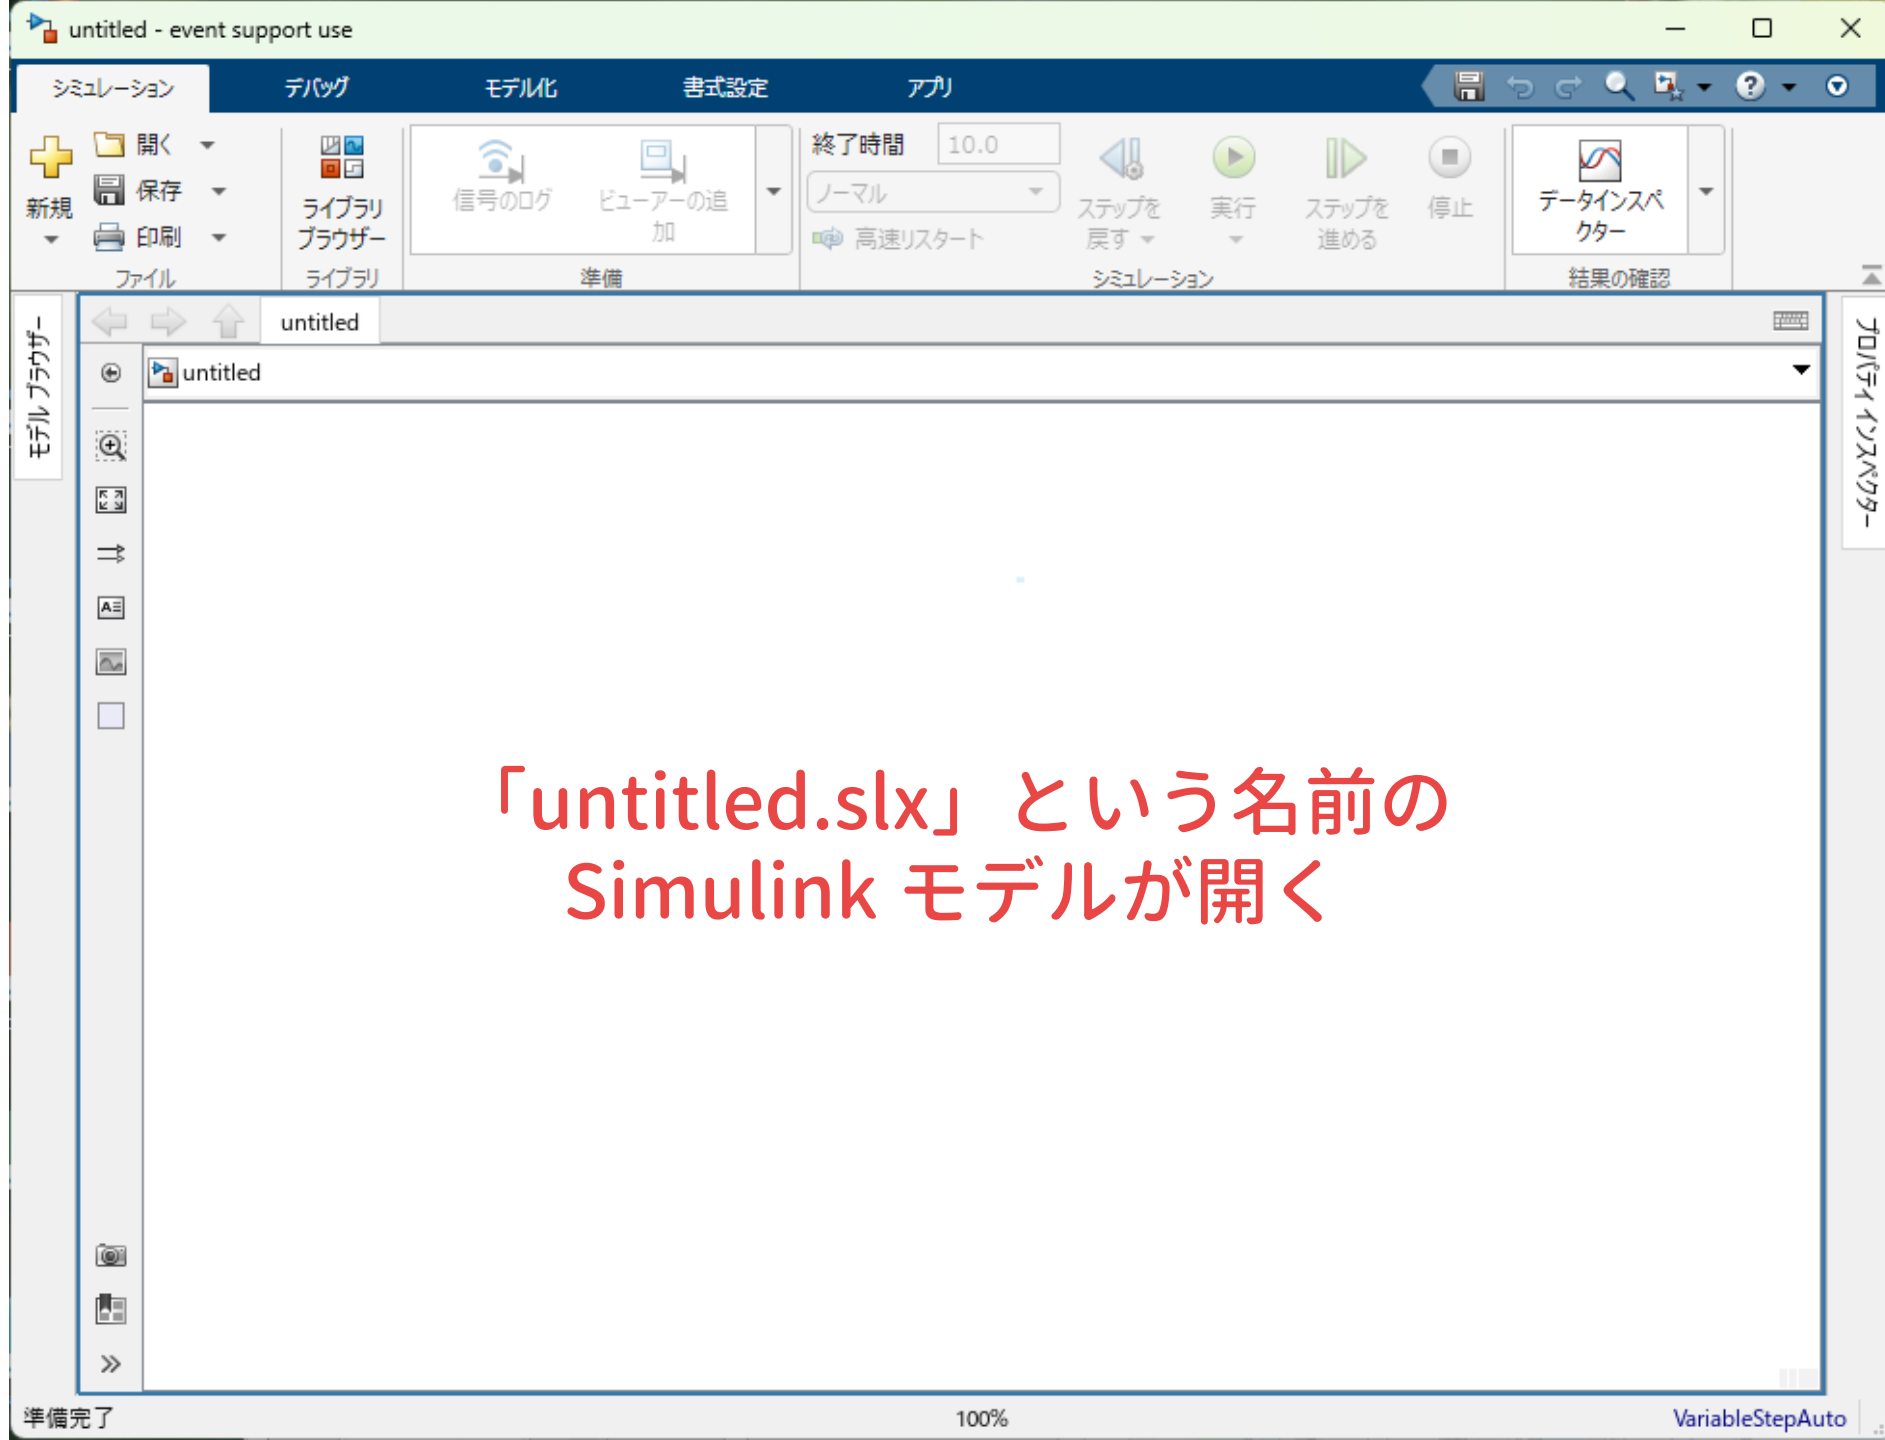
untitled - event support use

シミュレーション デバッグ モデル化 書式設定 アプリ

新規
開く
保存
印刷
ファイル

ライブラリ ブラウザー
ライブラリ

信号のログ
ビューアーの追加
準備

終了時間 10.0
ノーマル
高速リスタート
ステップを戻す
実行
ステップを進める
停止
シミュレーション

データインスペクター
結果の確認

モデル ブラウザー

untitled

untitled

プロパティ インスペクター

「untitled.slx」という名前の Simulink モデルが開く

準備完了
100%
VariableStepAuto